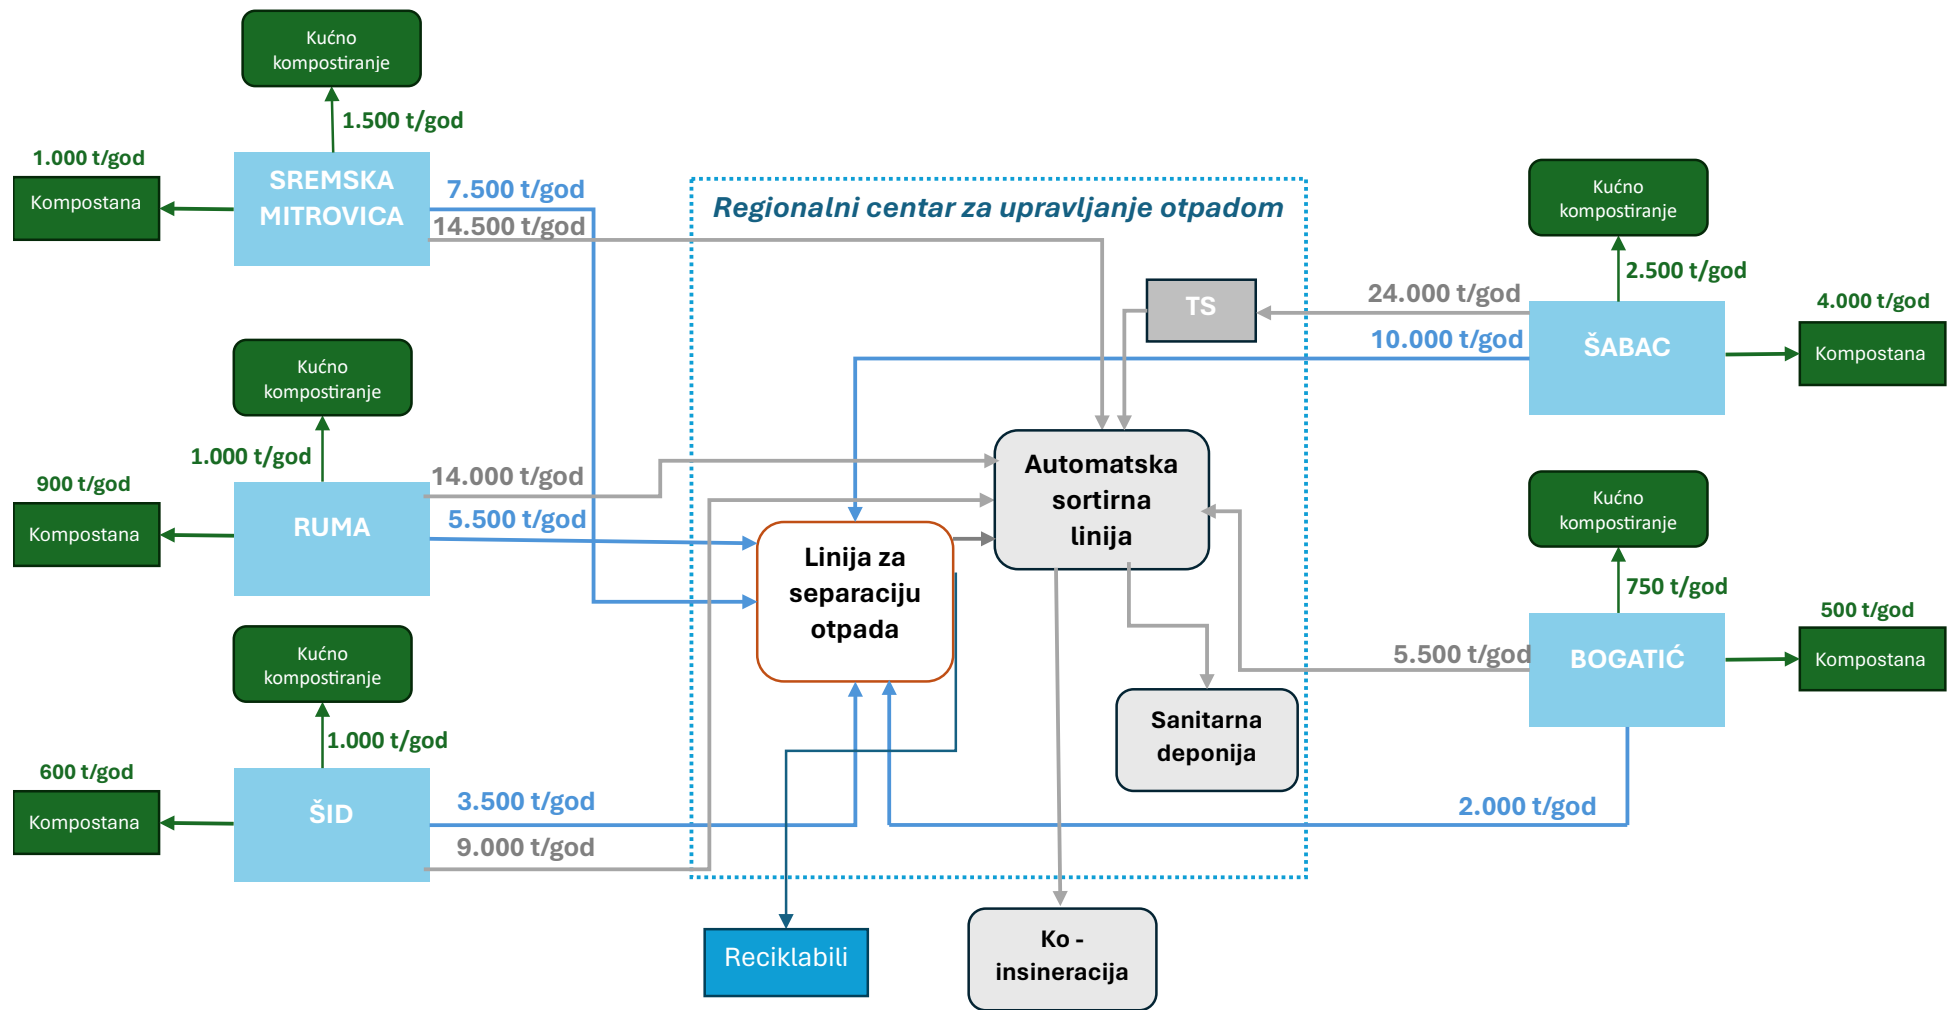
Kućno kompostiranje

1.500 t/god

1.000 t/god

Kompostana

SREMSKA MITROVICA

7.500 t/god

14.500 t/god

Regionalni centar za upravljanje otpadom

Kućno kompostiranje

2.500 t/god

4.000 t/god

Kompostana

ŠABAC

TS

24.000 t/god

10.000 t/god

Kućno kompostiranje

1.000 t/god

900 t/god

Kompostana

RUMA

14.000 t/god

5.500 t/god

Automatska sortirna linija

Linija za separaciju otpada

Kućno kompostiranje

750 t/god

500 t/god

Kompostana

BOGATIĆ

5.500 t/god

Sanitarna deponija

Kućno kompostiranje

1.000 t/god

600 t/god

Kompostana

ŠID

3.500 t/god

9.000 t/god

2.000 t/god

Reciklabili

Ko - insineracija